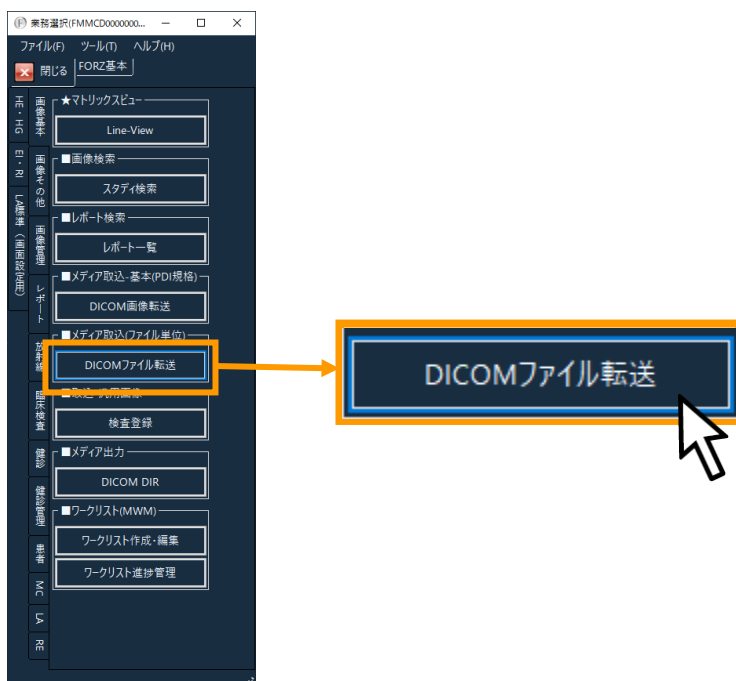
業務選択(FMMCD0000000...

ファイル(F) ツール(T) ヘルプ(H)

閉じる FORZ基本

HE・HG
EI・RI
LA標準(画面設定用)

画像基本
画像その他
画像管理
レポート
放射線
臨床検査
健診
健診管理
患者
MC
LA
RE

★マトリックスビュー
Line-View

■画像検索
スタディ検索

■レポート検索
レポート一覧

■メディア取込-基本(PDI規格)
DICOM画像転送

■メディア取込(ファイル単位)
DICOMファイル転送

■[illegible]
検査登録

■メディア出力
DICOM DIR

■ワークリスト(MWM)
ワークリスト作成・編集
ワークリスト進捗管理

DICOMファイル転送